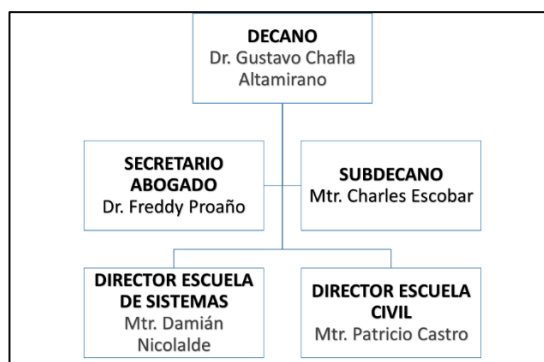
DECANO
Dr. Gustavo Chafla Altamirano

SECRETARIO ABOGADO
Dr. Freddy Proaño

SUBDECANO
Mtr. Charles Escobar

DIRECTOR ESCUELA DE SISTEMAS
Mtr. Damián Nicolalde

DIRECTOR ESCUELA CIVIL
Mtr. Patricio Castro